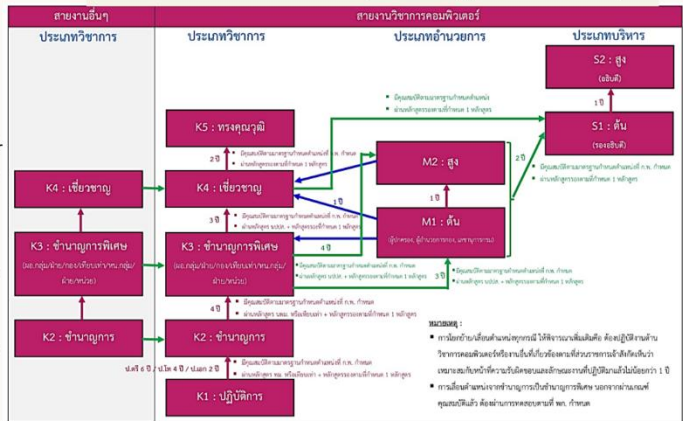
สายงานอื่นๆ

ประเภทวิชาการ

สายงานวิชาการคอมพิวเตอร์

ประเภทวิชาการ

ประเภทอำนวยการ

ประเภทบริหาร

S2 : สูง

(อธิบดี)

1 ปี

S1 : ต้น

(รองอธิบดี)

มีคุณสมบัติตามมาตรฐานกำหนดตำแหน่ง

ผ่านหลักสูตรตามที่กำหนด 1 หลักสูตร

K5 : ทรงคุณวุฒิ

2 ปี

มีคุณสมบัติตามมาตรฐานกำหนดตำแหน่งที่ ก.พ. กำหนด

ผ่านหลักสูตรตามที่กำหนด 1 หลักสูตร

M2 : สูง

2 ปี

มีคุณสมบัติตามมาตรฐานกำหนดตำแหน่งที่ ก.พ. กำหนด

ผ่านหลักสูตรตามที่กำหนด 1 หลักสูตร

K4 : เชี่ยวชาญ

K4 : เชี่ยวชาญ

1 ปี

1 ปี

M1 : ต้น

(ผู้อำนวยการ, ผู้อำนวยการกอง, เลขานุการกรม)

3 ปี

มีคุณสมบัติตามมาตรฐานกำหนดตำแหน่งที่ ก.พ. กำหนด

ผ่านหลักสูตร นบส. + หลักสูตรตามที่กำหนด 1 หลักสูตร

K3 : ชำนาญการพิเศษ

(ผอ.กลุ่ม/ฝ่าย/กอง/เทียบเท่า/หน.กลุ่ม/ฝ่าย/หน่วย)

K3 : ชำนาญการพิเศษ

(ผอ.กลุ่ม/ฝ่าย/กอง/เทียบเท่า/หน.กลุ่ม/ฝ่าย/หน่วย)

4 ปี

มีคุณสมบัติตามมาตรฐานกำหนดตำแหน่งที่ ก.พ. กำหนด

ผ่านหลักสูตร นบส. + หลักสูตรตามที่กำหนด 1 หลักสูตร

3 ปี

มีคุณสมบัติตามมาตรฐานกำหนดตำแหน่งที่ ก.พ. กำหนด

ผ่านหลักสูตร นบม. หรือเทียบเท่า + หลักสูตรตามที่กำหนด 1 หลักสูตร

K2 : ชำนาญการ

4 ปี

มีคุณสมบัติตามมาตรฐานกำหนดตำแหน่งที่ ก.พ. กำหนด

ผ่านหลักสูตร นบม. หรือเทียบเท่า + หลักสูตรตามที่กำหนด 1 หลักสูตร

K2 : ชำนาญการ

ป.ตรี 6 ปี / ป.โท 4 ปี / ป.เอก 2 ปี

K1 : ปฏิบัติการ

หมายเหตุ :

■ การเลื่อนย้าย/เลื่อนตำแหน่งทุกกรณี ให้พิจารณาเพิ่มเติม ต้องมีผู้ปฏิบัติงานด้านวิชาการคอมพิวเตอร์หรืองานอื่นที่เกี่ยวข้องตามที่ส่วนราชการเจ้าสังกัดเห็นว่าเหมาะสมกับหน้าที่ความรับผิดชอบและลักษณะงานที่ปฏิบัติมาแล้วไม่น้อยกว่า 1 ปี

■ การเลื่อนตำแหน่งจากชำนาญการเป็นชำนาญการพิเศษ นอกจากผ่านเกณฑ์คุณสมบัติแล้ว ต้องผ่านการทดสอบตามที่ พก. กำหนด